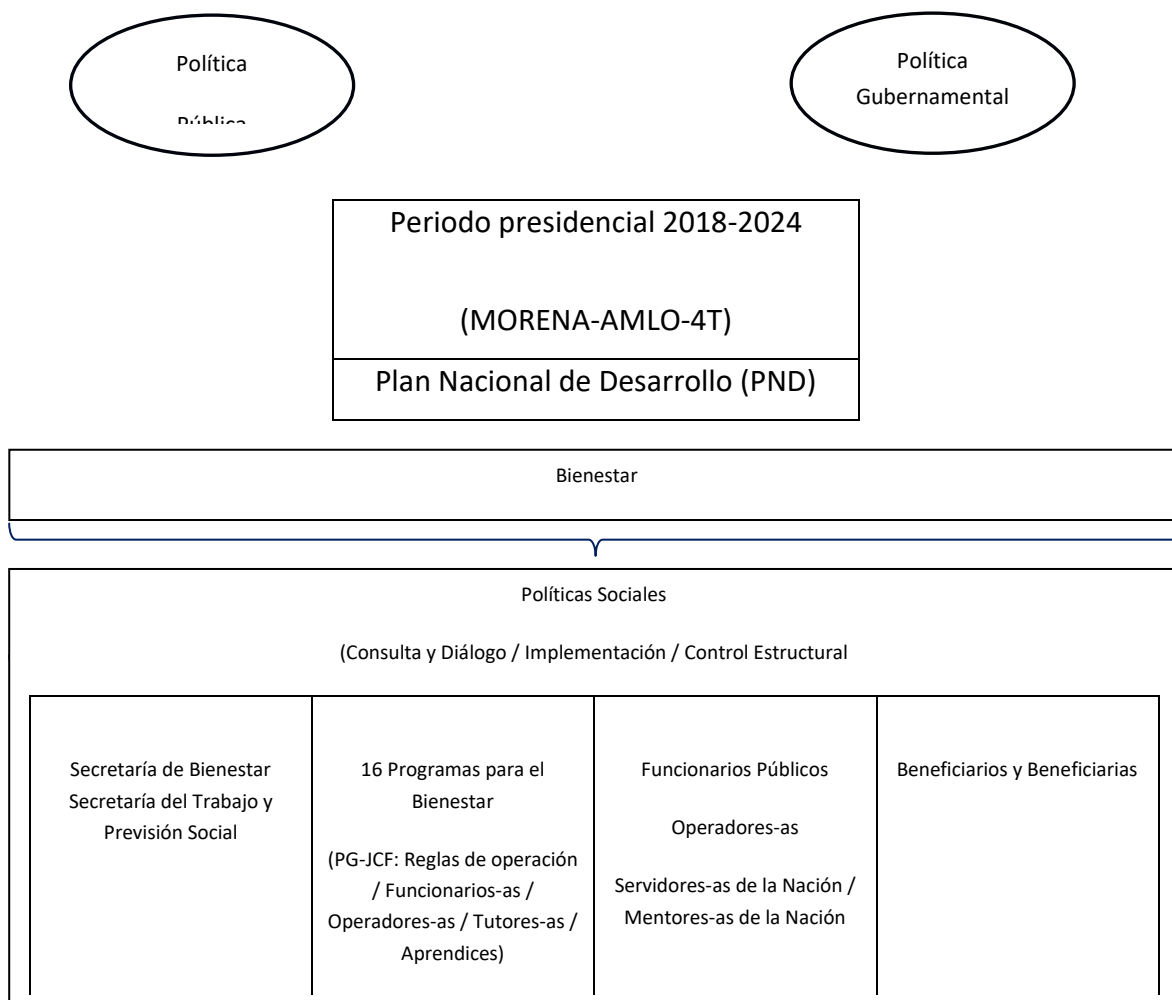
Política

Pública

Política Gubernamental

Periodo presidencial 2018-2024

(MORENA-AMLO-4T)

Plan Nacional de Desarrollo (PND)

Bienestar

Políticas Sociales

(Consulta y Diálogo / Implementación / Control Estructural

| Secretaría de Bienestar Secretaría del Trabajo y Previsión Social | 16 Programas para el Bienestar (PG-JCF: Reglas de operación / Funcionarios-as / Operadores-as / Tutores-as / Aprendices) | Funcionarios Públicos Operadores-as Servidores-as de la Nación / Mentores-as de la Nación | Beneficiarios y Beneficiarias |
|---|---|---|---|